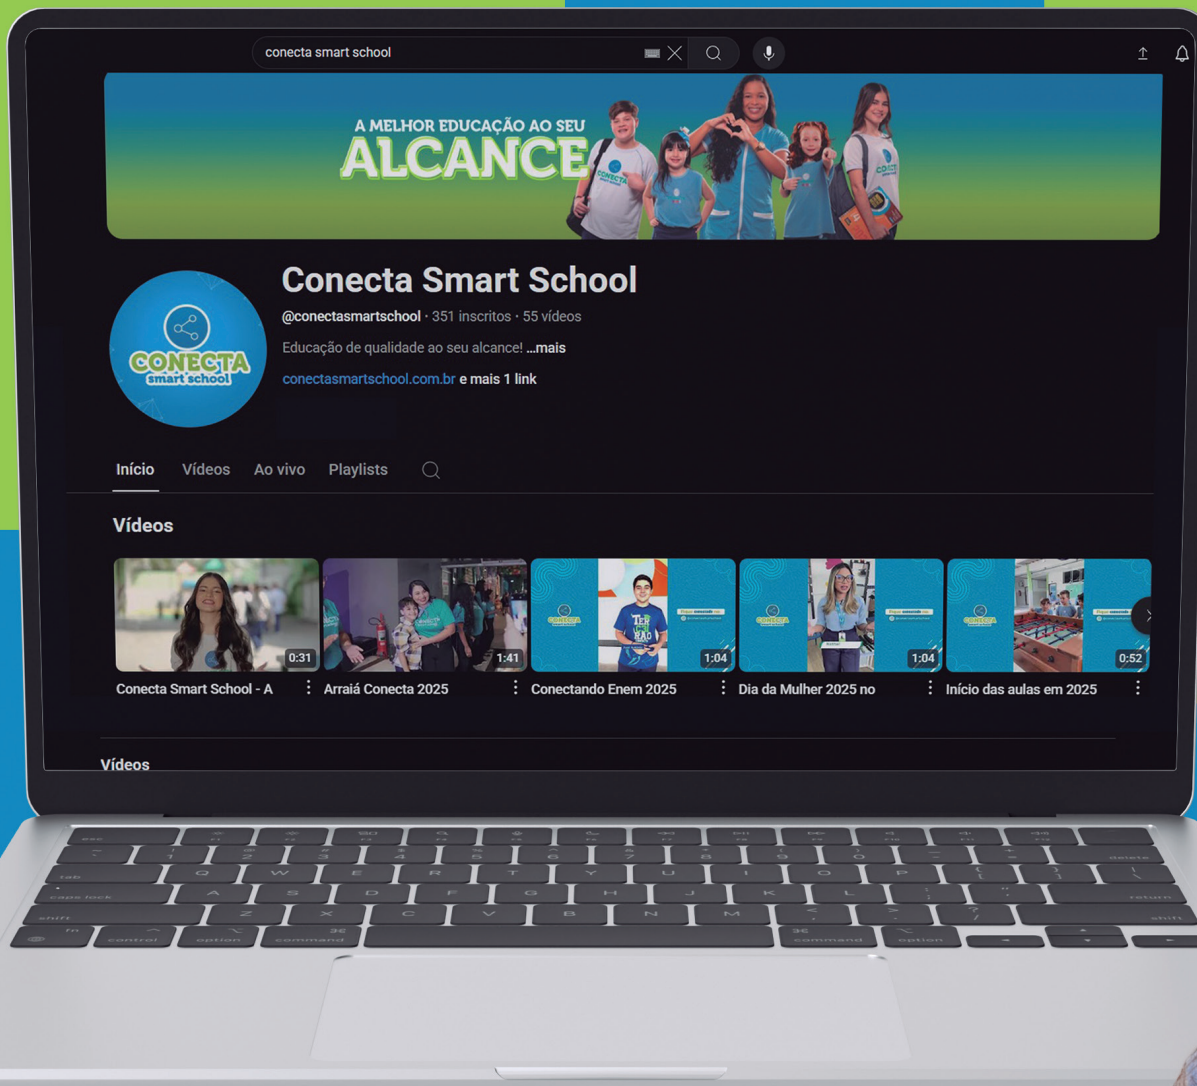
conecta smart school

A MELHOR EDUCAÇÃO AO SEU
ALCANCE

CONECTA

Conecta Smart School

@conectasmartschool · 351 inscritos · 55 vídeos

Educação de qualidade ao seu alcance! ...mais

conectasmartschool.com.br e mais 1 link

CONECTA
smart school

Início Vídeos Ao vivo Playlists

Vídeos

0:31 Conecta Smart School - A

1:41 Arraiá Conecta 2025

1:04 Conectando Enem 2025

1:04 Dia da Mulher 2025 no

0:52 Início das aulas em 2025

Vídeos